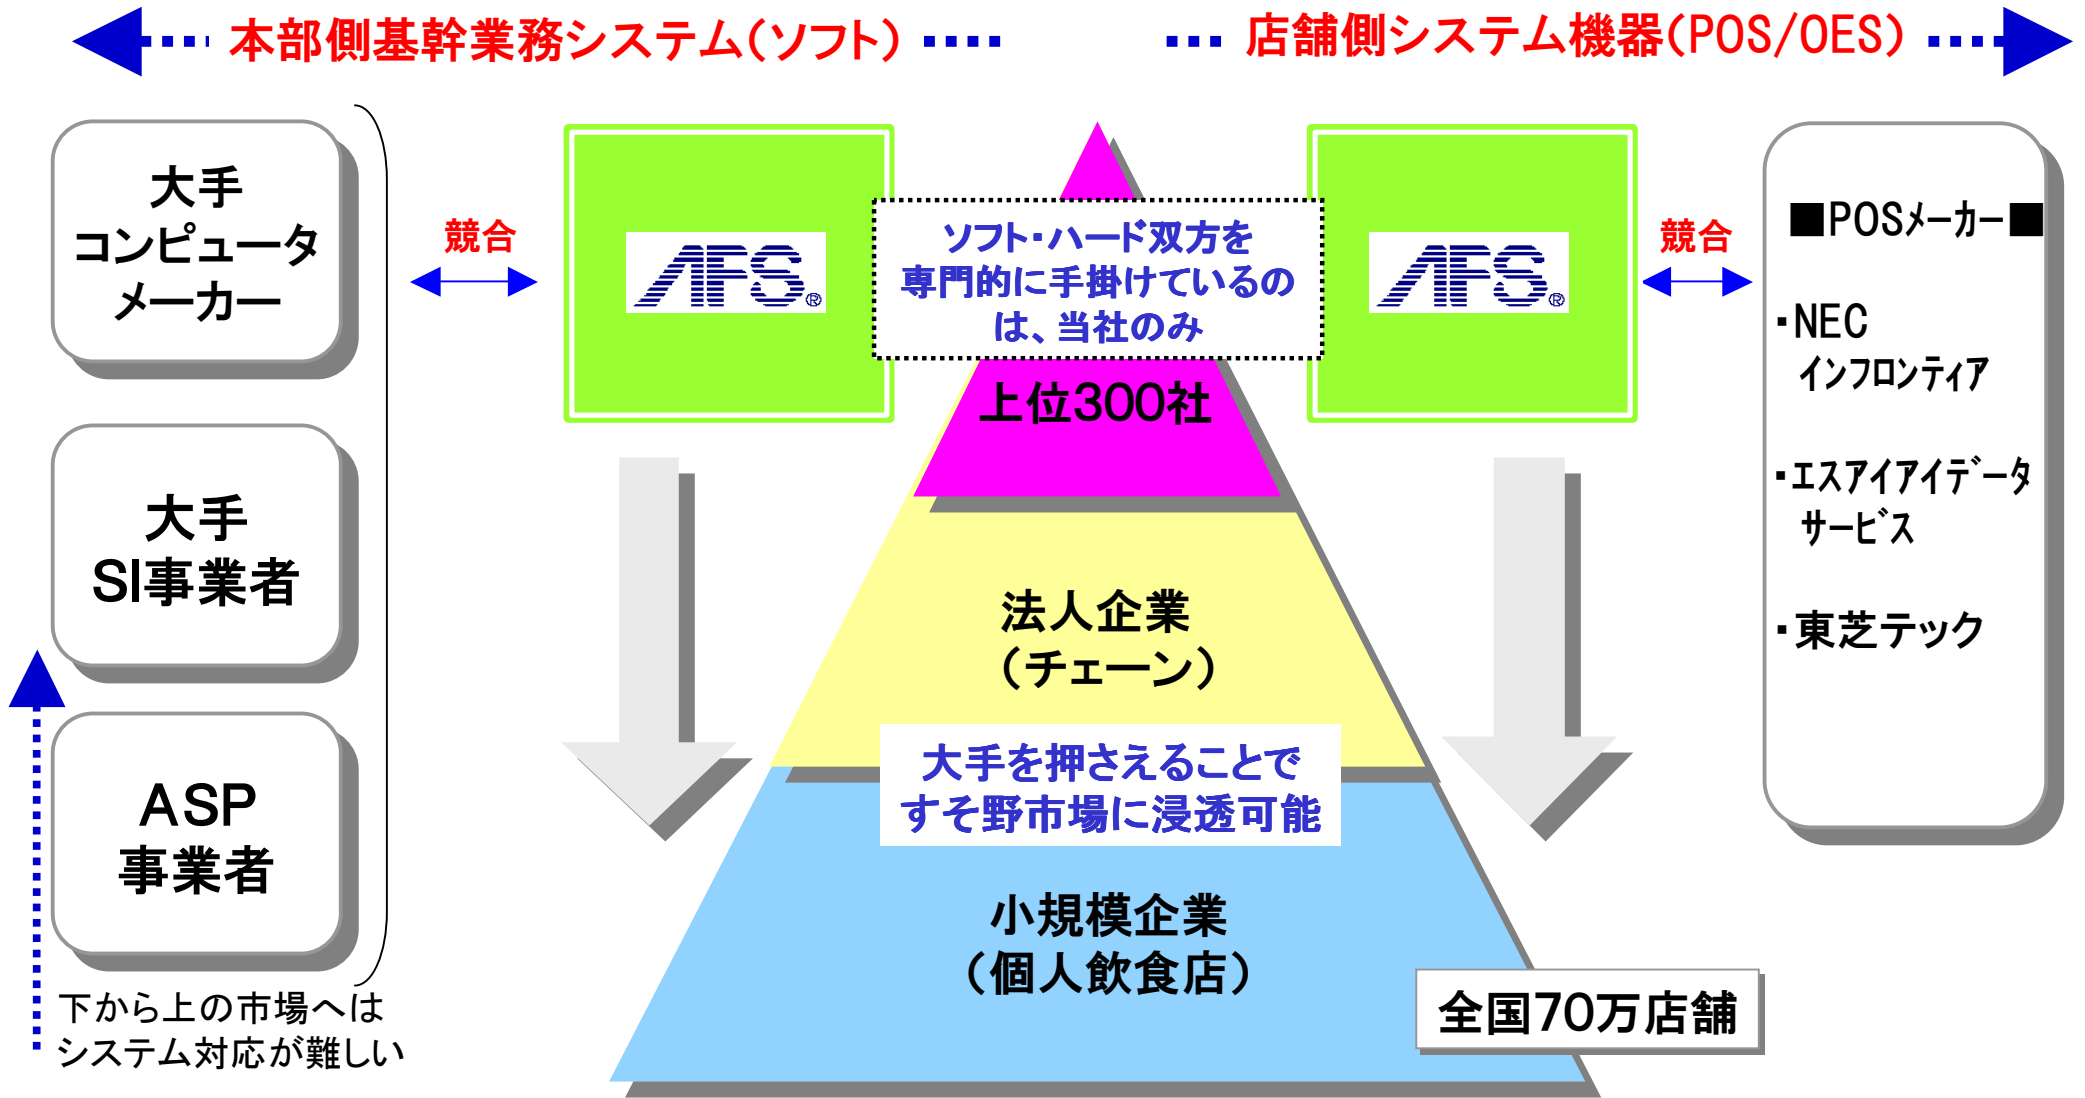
本部側基幹業務システム(ソフト)

店舗側システム機器(POS/OES)

大手
コンピュータ
メーカー

大手
SI事業者

ASP
事業者

下から上の市場へは
システム対応が難しい

競合

AFS®

ソフト・ハード双方を
専門的に手掛けているのは、当社のみ

AFS®

競合

■POSメーカー■

・NEC
インフロンティア

・エスアイアイデータサービス

・東芝テック

上位300社

法人企業
(チェーン)

大手を押さえることで
すそ野市場に浸透可能

小規模企業
(個人飲食店)

全国70万店舗